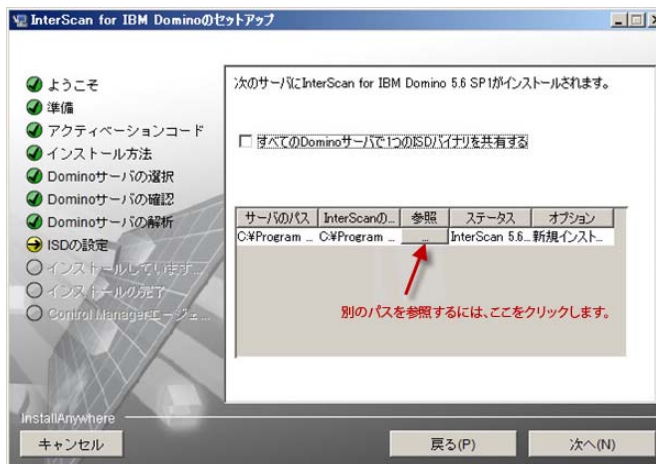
InterScan for IBM Dominoのセットアップ

ようこそ
準備
アクティベーションコード
インストール方法
Dominoサーバの選択
Dominoサーバの確認
Dominoサーバの解析
ISDの設定
インストールしています...
インストールの完了
Control Managerエージェ...

次のサーバにInterScan for IBM Domino 5.6 SP1がインストールされます。

すべてのDominoサーバで1つのISDバイナリを共有する

| サーバのパス | InterScanの... | 参照 | ステータス | オプション |
|---|---|---|---|---|
| C:¥Program ... | C:¥Program ... | ... | InterScan 5.6... | 新規インスト... |

別のパスを参照するには、ここをクリックします。

InstallAnywhere

キャンセル

戻る(P)

次へ(N)